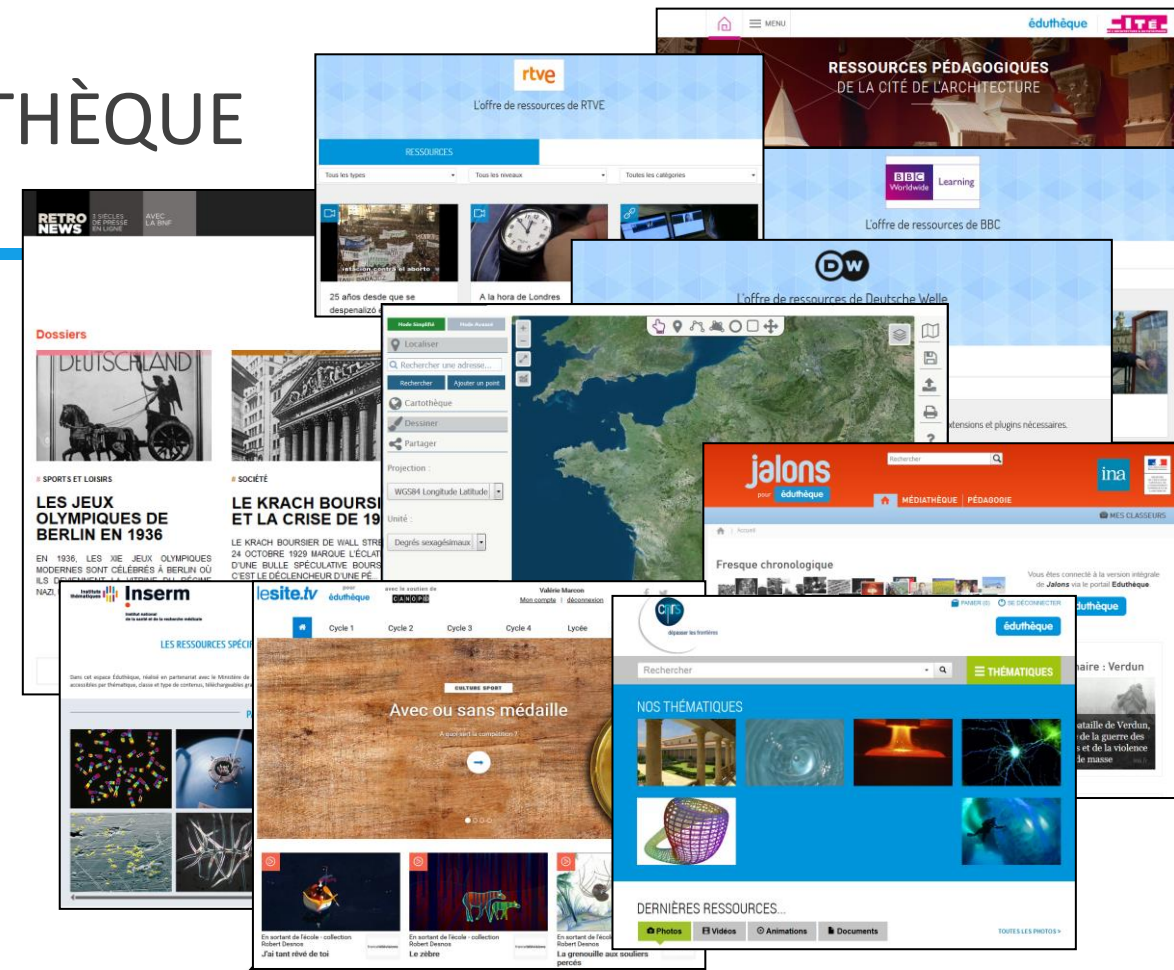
THÈQUE

MENU éduthèque CITÉ

RESSOURCES PÉDAGOGIQUES
DE LA CITÉ DE L'ARCHITECTURE

rtve
L'offre de ressources de RTVE

RESSOURCES

Tous les types
Tous les niveaux
Toutes les catégories

25 años desde que se despenalizó
A la hora de Londres

BBC Worldwide Learning
L'offre de ressources de BBC

DW
L'offre de ressources de Deutsche Welle

extensions et plugins nécessaires.

RETRO NEWS 3 SIÈCLES DE PRESSE EN LIGNE AVEC LA BNF

Dossiers

DEUTSCHLAND

# SPORTS ET LOISIRS
LES JEUX OLYMPIQUES DE BERLIN EN 1936
EN 1936, LES XIE JEUX OLYMPIQUES MODERNES SONT CÉLÉBRÉS À BERLIN OÙ ILS DEVIENNENT LA VITRINE DU RÉGIME NAZI.

# SOCIÉTÉ
LE KRACH BOURSI ET LA CRISE DE 19
LE KRACH BOURSIER DE WALL STRE 24 OCTOBRE 1929 MARQUE L'ÉCLAT D'UNE BULLE SPÉCULATIVE BOURS C'EST LE DÉCLENCHEUR D'UNE PÉ

Mode Simplifié Mode Avancé
Localiser
Rechercher une adresse...
Rechercher Ajouter un point
Cartothèque
Dessiner
Partager
Projection :
WGS84 Longitude Latitude
Unité :
Degrés sexagésimaux

jalons pour éduthèque
Rechercher
MÉDIATHÈQUE PÉDAGOGIE
MES CLASSEURS
Accueil
Fresque chronologique
Vous êtes connecté à la version intégrale de Jalons via le portail Éduthèque
éduthèque
naire : Verdun
bataille de Verdun, de la guerre des s et de la violence de masse

Inserm
LES RESSOURCES SPÉC
Dans cet espace Éduthèque, réalisé en partenariat avec le Ministère de accessibles par thématique, classe et type de contenus, téléchargeables gra

lesite.tv pour éduthèque
avec le soutien de CANOPÉ
Valérie Marcon
Mon compte | déconnexion
Cycle 1 Cycle 2 Cycle 3 Cycle 4 Lycée
CULTURE SPORT
Avec ou sans médaille
À quoi sert la compétition ?
En sortant de l'école - collection Robert Desnos
J'ai tant rêvé de toi
En sortant de l'école - collection Robert Desnos
Le zèbre
En sortant de l'école - collection Robert Desnos
La grenouille aux souliers percés

cnrs dépasser les frontières
PANIER (0) SE DÉCONNECTER
éduthèque
Rechercher
THÉMATIQUES
NOS THÉMATIQUES
DERNIÈRES RESSOURCES...
Photos Vidéos Animations Documents
TOUTES LES PHOTOS >